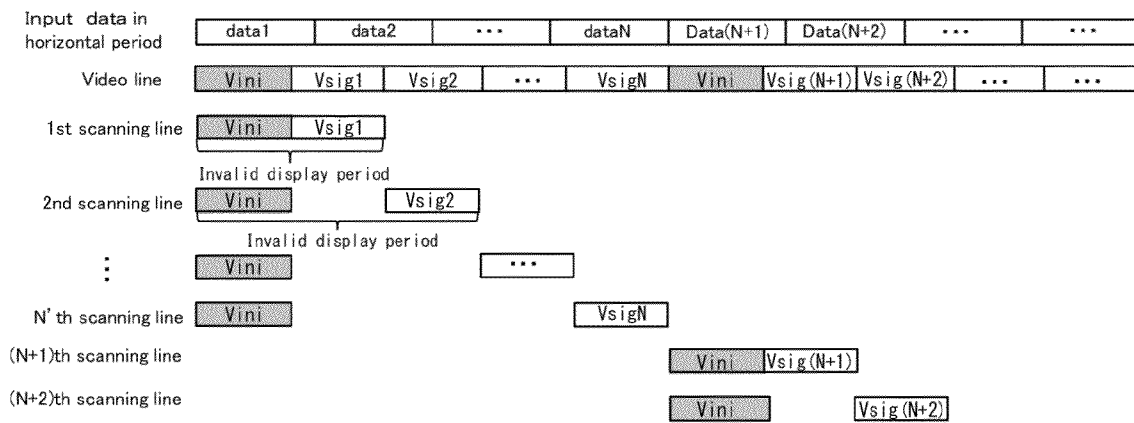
Input data in horizontal period

| data1 | data2 | ··· | dataN | Data(N+1) | Data(N+2) | ··· | ··· |
|---|---|---|---|---|---|---|---|

Video line

| Vini | Vsig1 | Vsig2 | ··· | VsigN | Vini | Vsig(N+1) | Vsig(N+2) | ··· | ··· |
|---|---|---|---|---|---|---|---|---|---|

1st scanning line Vini Vsig1

Invalid display period

2nd scanning line Vini Vsig2

Invalid display period

⋮ Vini ···

N'th scanning line Vini VsigN

(N+1)th scanning line Vini Vsig(N+1)

(N+2)th scanning line Vini Vsig(N+2)